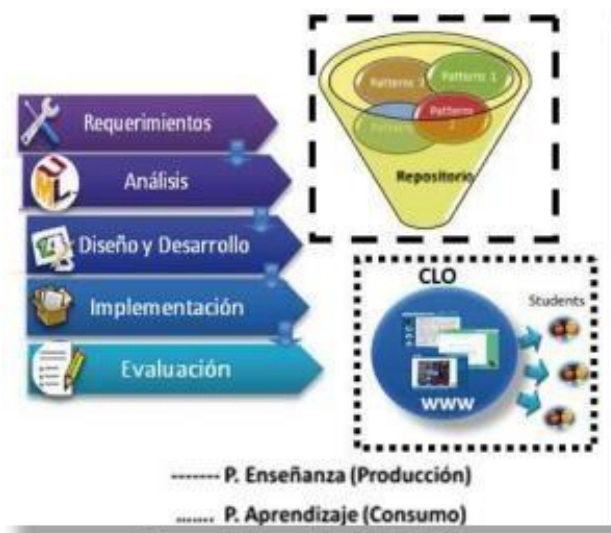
Pattern
Pattern 1
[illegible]
Pattern 2
Repositorio

Requerimientos

Análisis

Diseño y Desarrollo

Implementación

Evaluación

CLO

Students

WWW

------- P. Enseñanza (Producción)

....... P. Aprendizaje (Consumo)